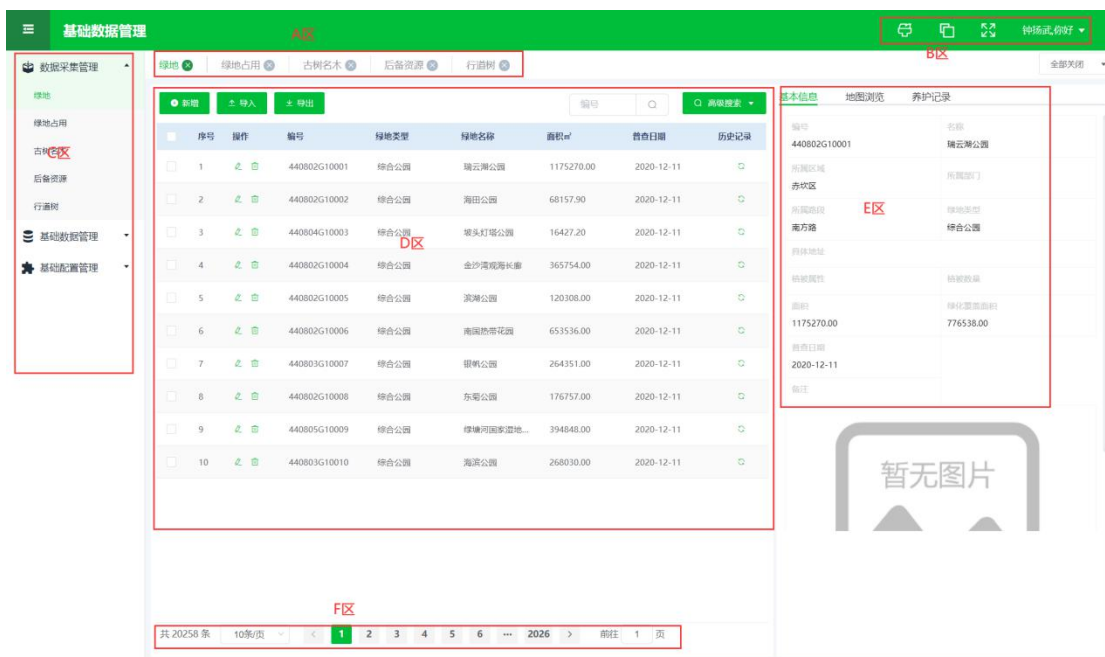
基础数据管理

A区

钟扬武,你好

B区

全部关闭

数据采集管理

绿地

绿地占用

古树名木

C区

后备资源

行道树

基础数据管理

基础配置管理

绿地 绿地占用 古树名木 后备资源 行道树

新增 导入 导出

编号

高级搜索

| | 序号 | 操作 | 编号 | 绿地类型 | 绿地名称 | 面积㎡ | 普查日期 | 历史记录 |
|---|---|---|---|---|---|---|---|---|
| | 1 | | 440802G10001 | 综合公园 | 瑞云湖公园 | 1175270.00 | 2020-12-11 | |
| | 2 | | 440802G10002 | 综合公园 | 海田公园 | 68157.90 | 2020-12-11 | |
| | 3 | | 440804G10003 | 综合公园 | 坡头灯塔公园 | 16427.20 | 2020-12-11 | |
| | 4 | | 440802G10004 | 综合公园 | 金沙湾观海长廊 | 365754.00 | 2020-12-11 | |
| | 5 | | 440802G10005 | 综合公园 | 滨湖公园 | 120308.00 | 2020-12-11 | |
| | 6 | | 440802G10006 | 综合公园 | 南国热带花园 | 653536.00 | 2020-12-11 | |
| | 7 | | 440803G10007 | 综合公园 | 银帆公园 | 264351.00 | 2020-12-11 | |
| | 8 | | 440802G10008 | 综合公园 | 东菊公园 | 176757.00 | 2020-12-11 | |
| | 9 | | 440805G10009 | 综合公园 | 绿塘河国家湿地... | 394848.00 | 2020-12-11 | |
| | 10 | | 440803G10010 | 综合公园 | 海滨公园 | 268030.00 | 2020-12-11 | |

D区

基本信息 地图浏览 养护记录

编号
440802G10001
名称
瑞云湖公园
所属区域
赤坎区
所属部门
所属路段
南方路
绿地类型
综合公园
具体地址
E区
筋树属性
筋树数量
面积
1175270.00
绿化覆盖面积
776538.00
普查日期
2020-12-11
备注

暂无图片

F区

共 20258 条 10条/页 1 2 3 4 5 6 ••• 2026 前往 1 页